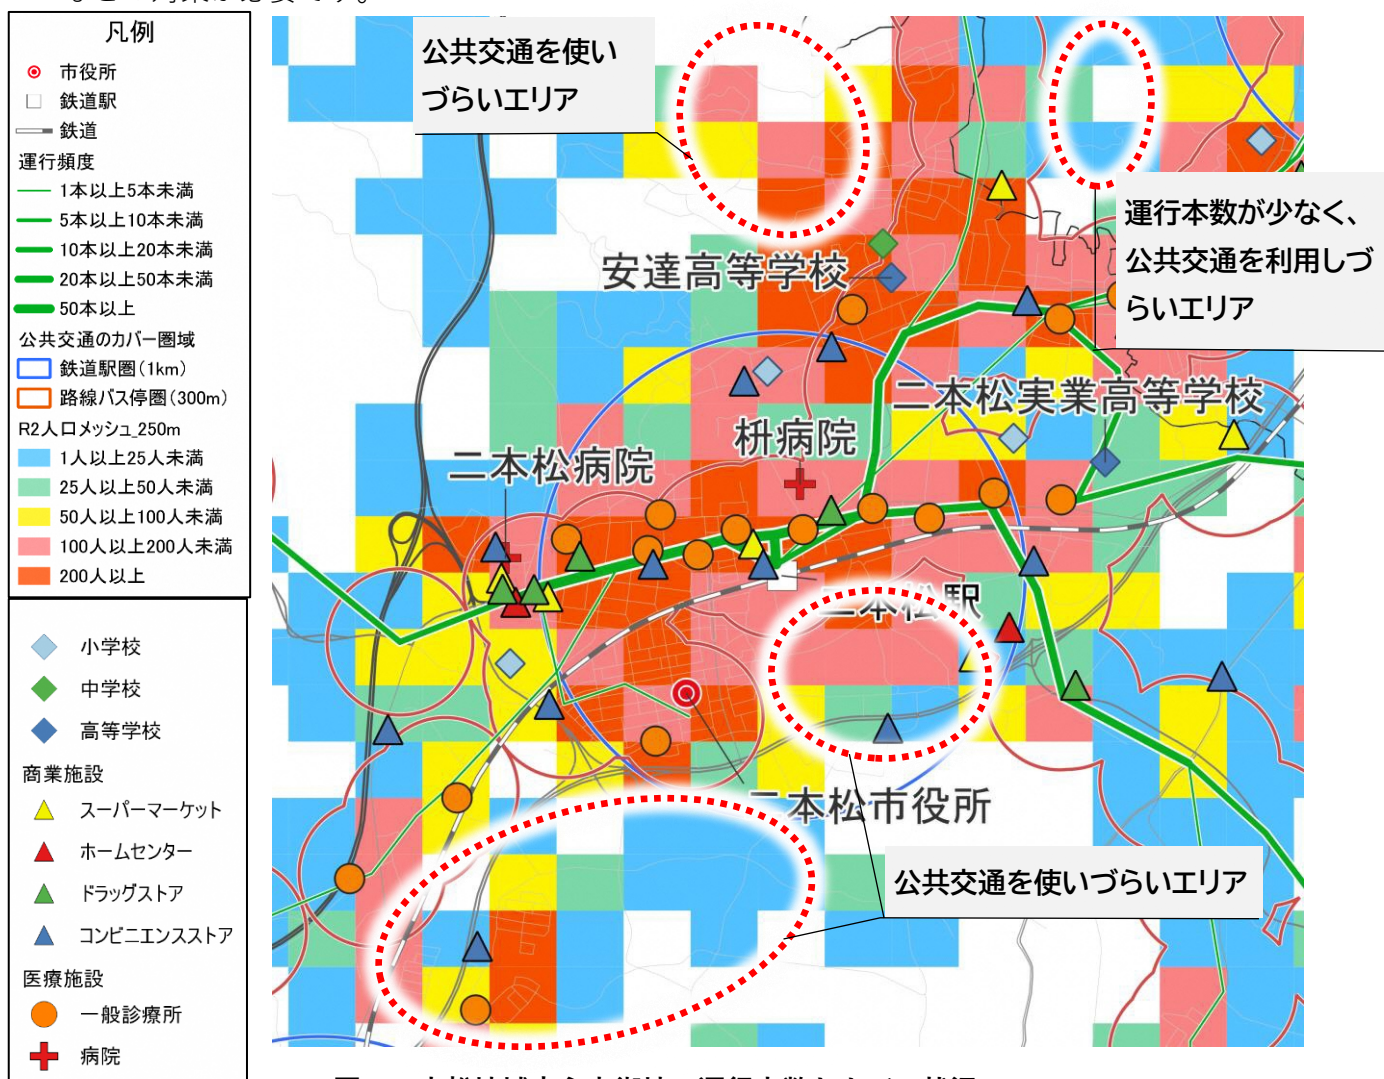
凡例
市役所
鉄道駅
鉄道
運行頻度
1本以上5本未満
5本以上10本未満
10本以上20本未満
20本以上50本未満
50本以上
公共交通のカバー圏域
鉄道駅圏(1km)
路線バス停圏(300m)
R2人口メッシュ_250m
1人以上25人未満
25人以上50人未満
50人以上100人未満
100人以上200人未満
200人以上

小学校
中学校
高等学校
商業施設
スーパーマーケット
ホームセンター
ドラッグストア
コンビニエンスストア
医療施設
一般診療所
病院

公共交通を使いづらいエリア

運行本数が少なく、公共交通を利用しづらいエリア

安達高等学校
二本松実業高等学校
枡病院
二本松病院
二本松駅
二本松市役所

公共交通を使いづらいエリア